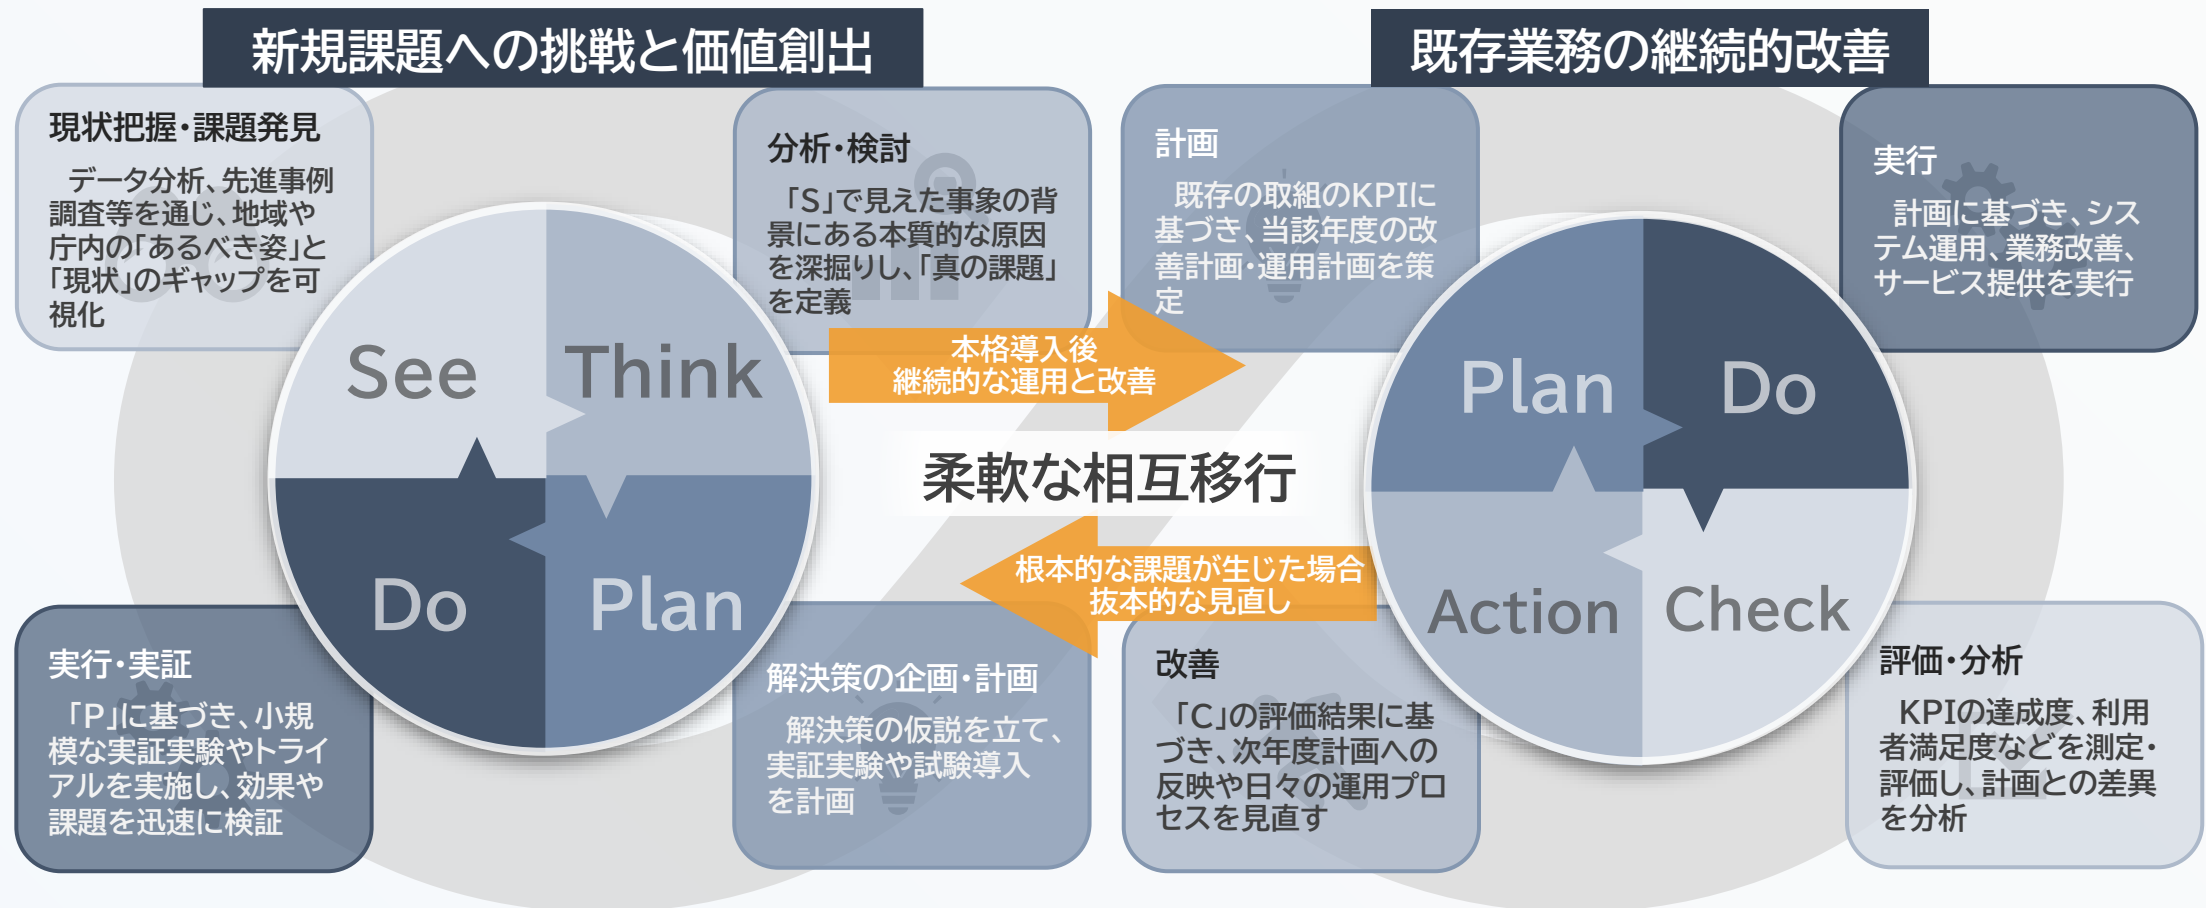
新規課題への挑戦と価値創出

現状把握・課題発見
データ分析、先進事例調査等を通じ、地域や庁内の「あるべき姿」と「現状」のギャップを可視化

分析・検討
「S」で見えた事象の背景にある本質的な原因を深掘りし、「真の課題」を定義

See
Think
Do
Plan

実行・実証
「P」に基づき、小規模な実証実験やトライアルを実施し、効果や課題を迅速に検証

解決策の企画・計画
解決策の仮説を立て、実証実験や試験導入を計画

本格導入後
継続的な運用と改善

柔軟な相互移行

根本的な課題が生じた場合
抜本的な見直し

既存業務の継続的改善

計画
既存の取組のKPIに基づき、当該年度の改善計画・運用計画を策定

実行
計画に基づき、システム運用、業務改善、サービス提供を実行

Plan
Do
Action
Check

改善
「C」の評価結果に基づき、次年度計画への反映や日々の運用プロセスを見直す

評価・分析
KPIの達成度、利用者満足度などを測定・評価し、計画との差異を分析